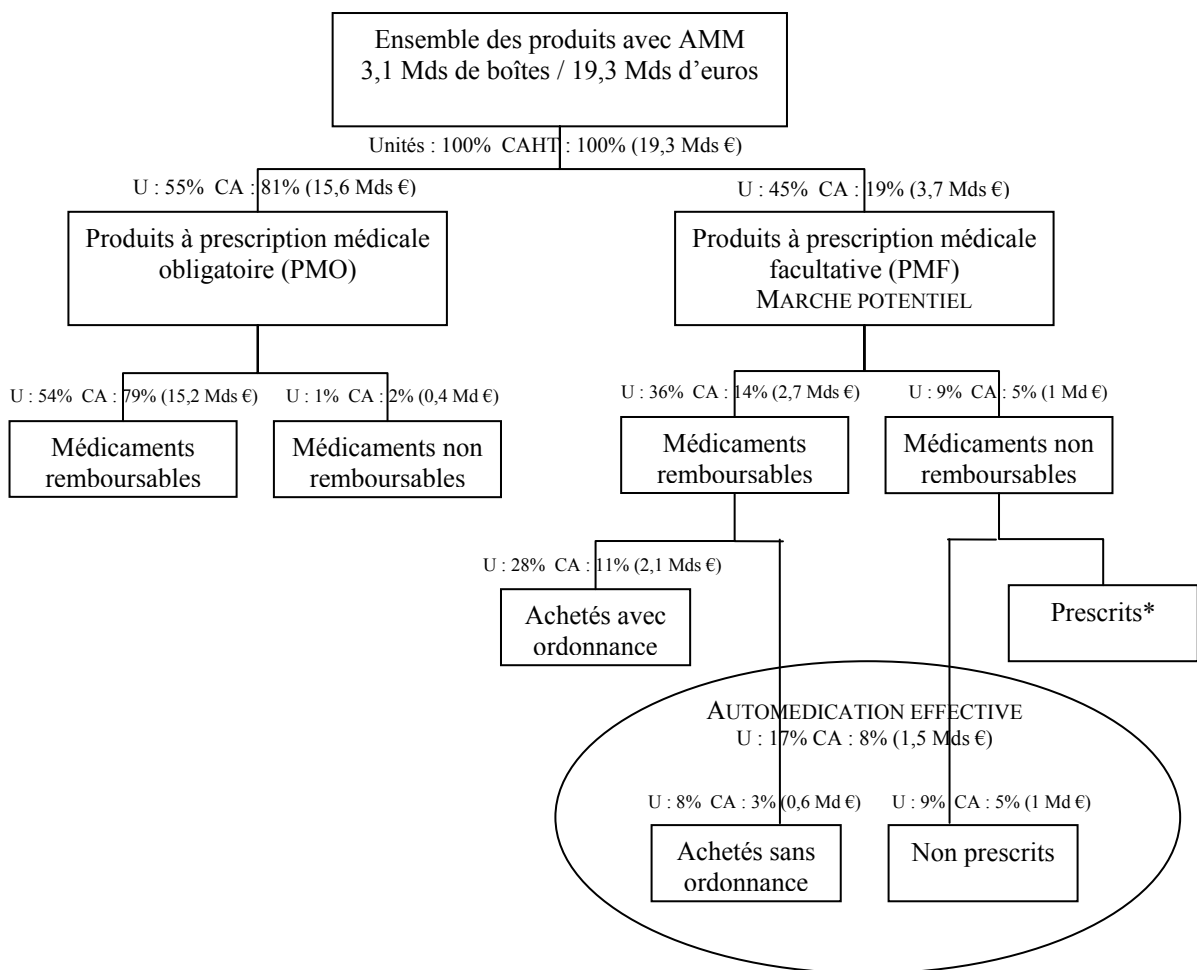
Ensemble des produits avec AMM
3,1 Mds de boîtes / 19,3 Mds d'euros

Unités : 100% CAHT : 100% (19,3 Mds €)

U : 55% CA : 81% (15,6 Mds €)

Produits à prescription médicale obligatoire (PMO)

U : 45% CA : 19% (3,7 Mds €)

Produits à prescription médicale facultative (PMF)
MARCHE POTENTIEL

U : 54% CA : 79% (15,2 Mds €)

Médicaments remboursables

U : 1% CA : 2% (0,4 Md €)

Médicaments non remboursables

U : 36% CA : 14% (2,7 Mds €)

Médicaments remboursables

U : 9% CA : 5% (1 Md €)

Médicaments non remboursables

U : 28% CA : 11% (2,1 Mds €)

Achetés avec ordonnance

Prescrits*

AUTOMEDICATION EFFECTIVE
U : 17% CA : 8% (1,5 Mds €)

U : 8% CA : 3% (0,6 Md €)

Achetés sans ordonnance

U : 9% CA : 5% (1 Md €)

Non prescrits